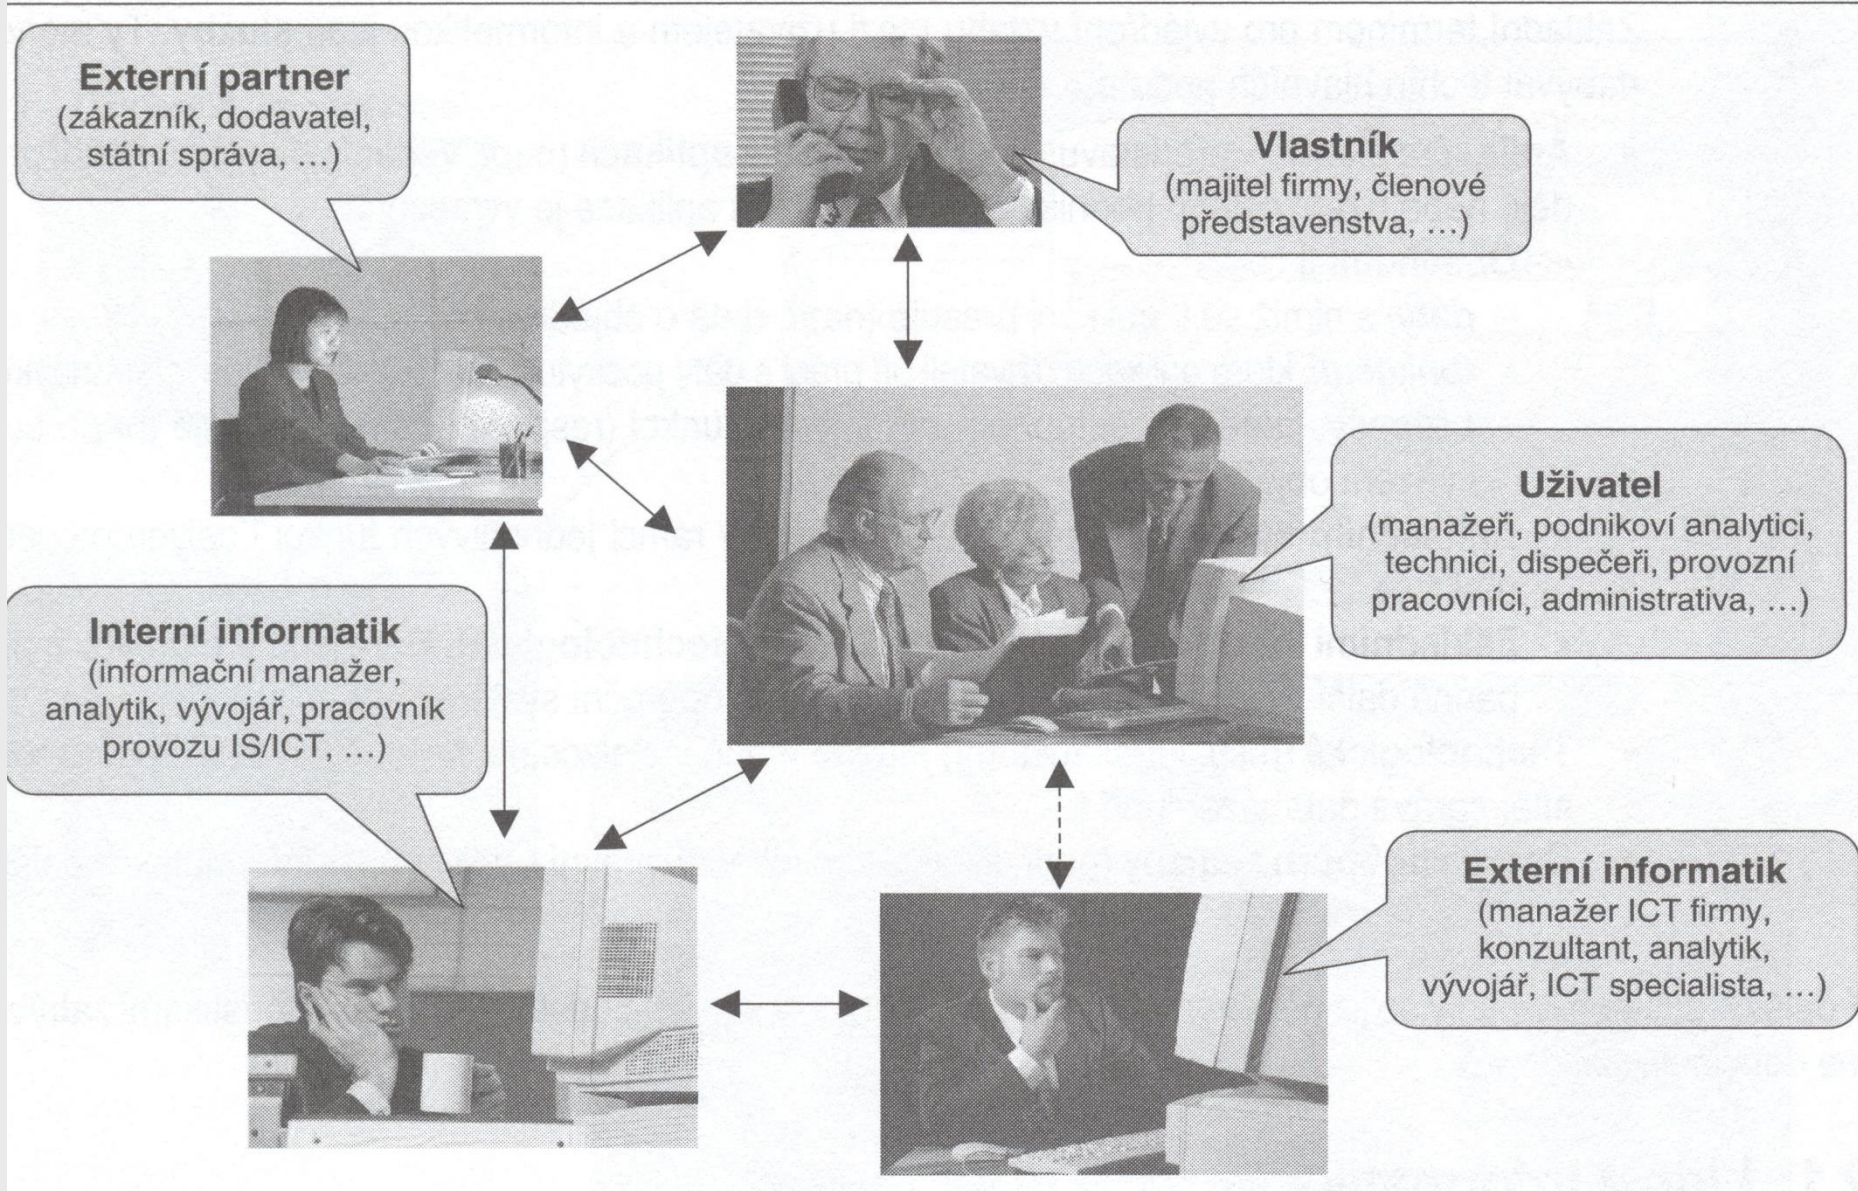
**Externí partner**
(zákazník, dodavatel, státní správa, …)

**Vlastník**
(majitel firmy, členové představenstva, …)

**Uživatel**
(manažeři, podnikoví analytici, technici, dispečeři, provozní pracovníci, administrativa, …)

**Interní informatik**
(informační manažer, analytik, vývojář, pracovník provozu IS/ICT, …)

**Externí informatik**
(manažer ICT firmy, konzultant, analytik, vývojář, ICT specialista, …)